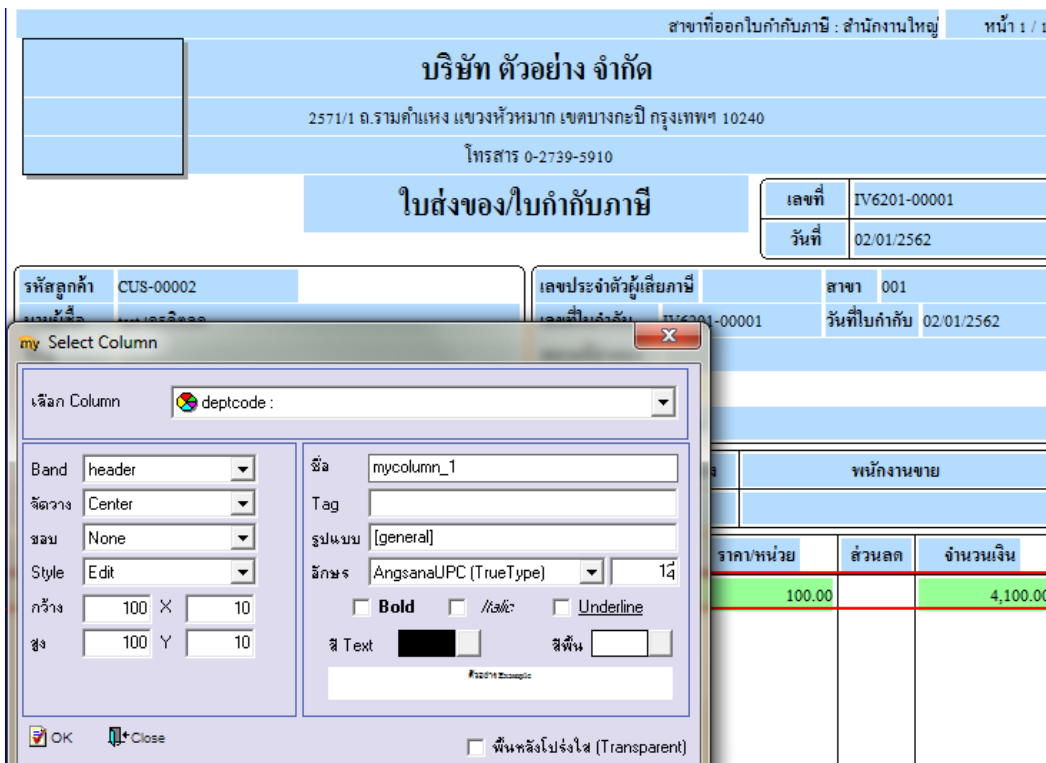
สาขาที่ออกใบกำกับภาษี : สำนักงานใหญ่ หน้า 1 / 1

บริษัท ตัวอย่าง จำกัด

2571/1 ถ.รามคำแหง แขวงหัวหมาก เขตบางกะปิ กรุงเทพฯ 10240

โทรสาร 0-2739-5910

ใบส่งของ/ใบกำกับภาษี

เลขที่ IV6201-00001

วันที่ 02/01/2562

รหัสลูกค้า CUS-00002

เลขประจำตัวผู้เสียภาษี

สาขา 001

เลขที่ใบกำกับ IV6201-00001

วันที่ใบกำกับ 02/01/2562

พนักงานขาย

ราคา/หน่วย

ส่วนลด

จำนวนเงิน

100.00

4,100.00

my Select Column

เลือก Column

deptcode :

Band header

จัดวาง Center

ขอบ None

Style Edit

กว้าง 100 X 10

สูง 100 Y 10

ชื่อ mycolumn_1

Tag

รูปแบบ [general]

อักษร AngsanaUPC (TrueType) 14

Bold Italic Underline

สี Text

สีพื้น

ตัวอย่าง Example

OK

Close

พื้นหลังโปร่งใส (Transparent)